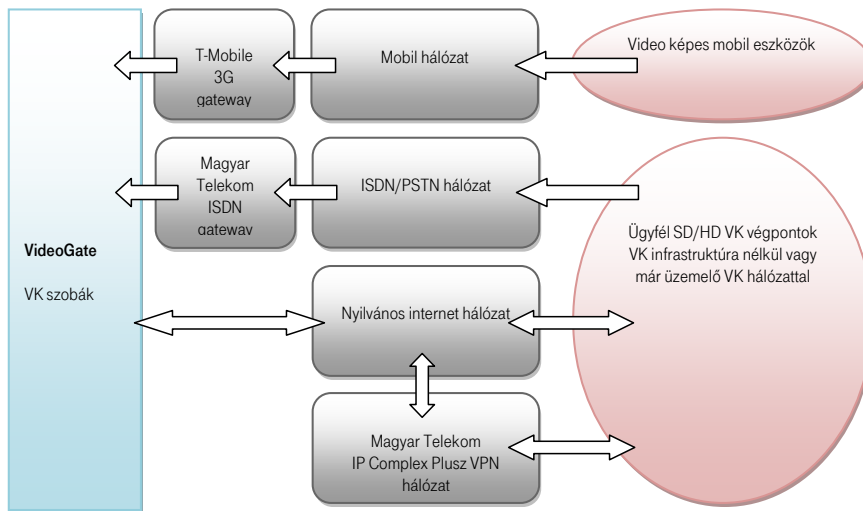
VideoGate

VK szobák

T-Mobile 3G gateway

Mobil hálózat

Video képes mobil eszközök

Magyar Telekom ISDN gateway

ISDN/PSTN hálózat

Ügyfél SD/HD VK végpontok VK infrastruktúra nélkül vagy már üzemelő VK hálózattal

Nyilvános internet hálózat

Magyar Telekom IP Complex Plusz VPN hálózat